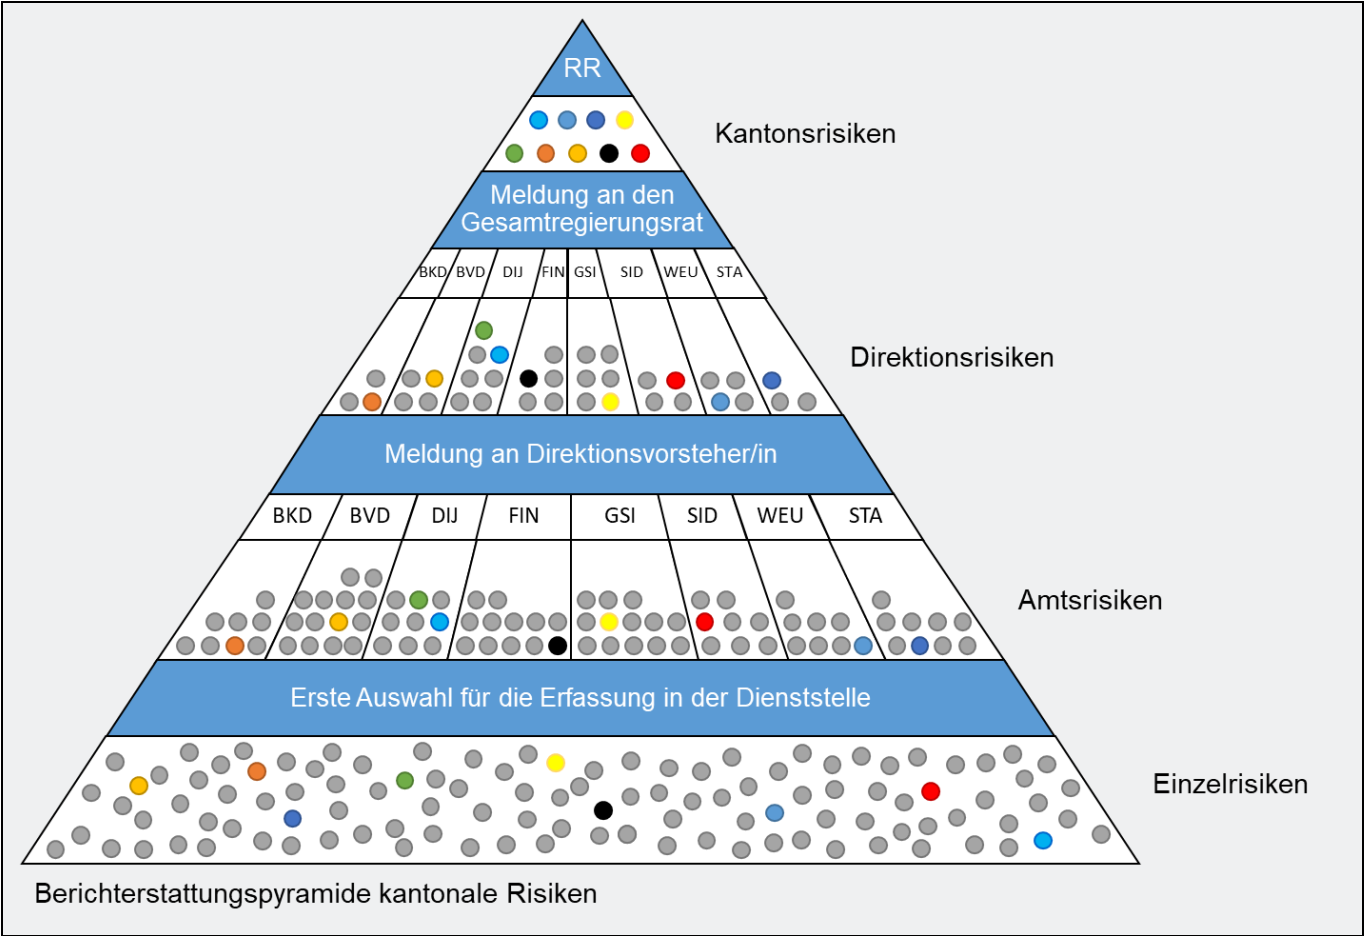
RR

Kantonsrisiken

Meldung an den Gesamtregierungsrat

BKD BVD DIJ FIN GSI SID WEU STA

Direktionsrisiken

Meldung an Direktionsvorsteher/in

BKD BVD DIJ FIN GSI SID WEU STA

Amtsrisiken

Erste Auswahl für die Erfassung in der Dienststelle

Einzelrisiken

Berichterstattungspyramide kantonale Risiken